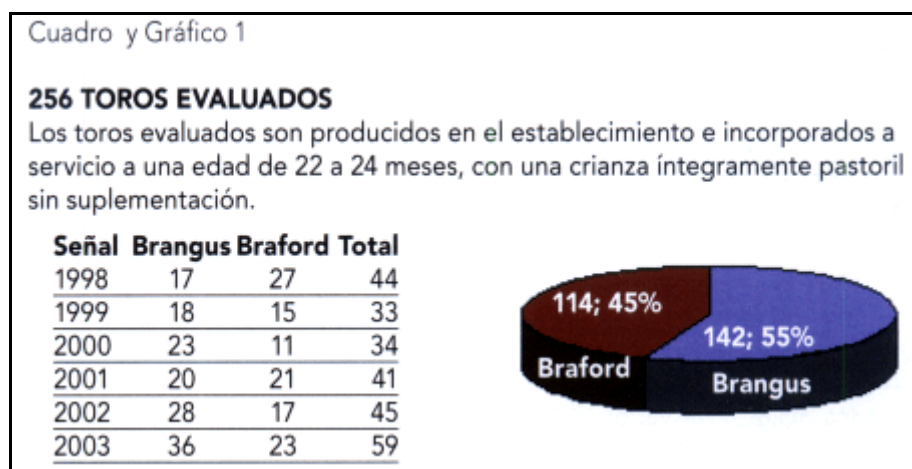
Cuadro y Gráfico 1

**256 TOROS EVALUADOS**
Los toros evaluados son producidos en el establecimiento e incorporados a servicio a una edad de 22 a 24 meses, con una crianza íntegramente pastoril sin suplementación.

| Señal | Brangus | Braford | Total |
|---|---|---|---|
| 1998 | 17 | 27 | 44 |
| 1999 | 18 | 15 | 33 |
| 2000 | 23 | 11 | 34 |
| 2001 | 20 | 21 | 41 |
| 2002 | 28 | 17 | 45 |
| 2003 | 36 | 23 | 59 |

114; 45%
Braford
142; 55%
Brangus